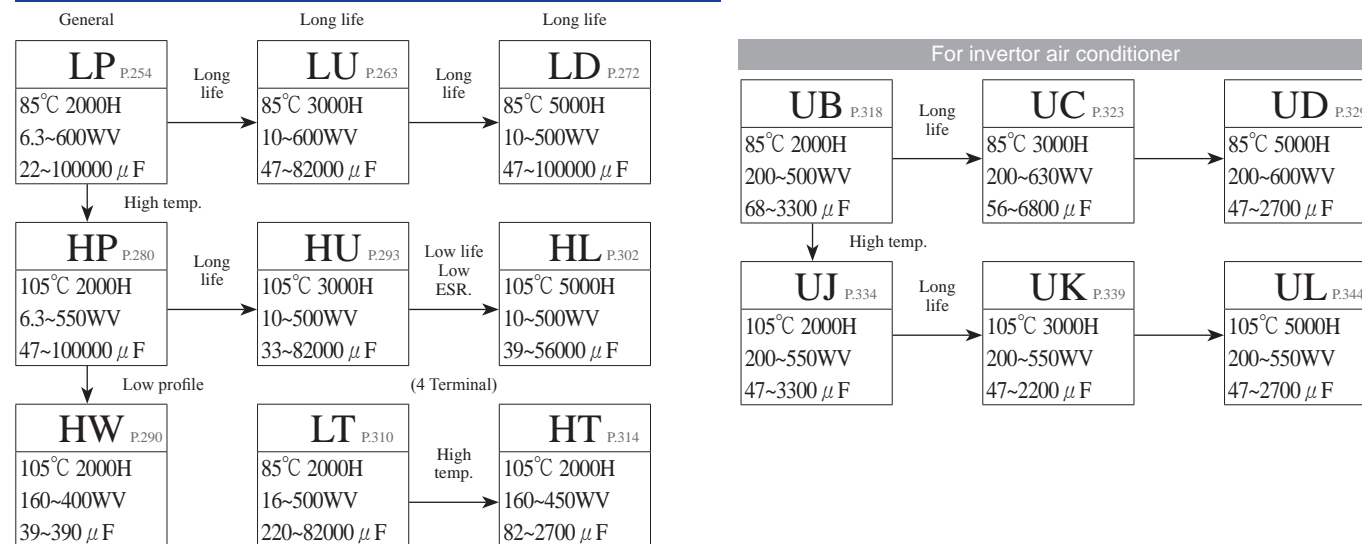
General

Long life

Long life

LP P.254
85℃ 2000H
6.3~600WV
22~100000 $\mu$F

Long life

LU P.263
85℃ 3000H
10~600WV
47~82000 $\mu$F

Long life

LD P.272
85℃ 5000H
10~500WV
47~100000 $\mu$F

High temp.

HP P.280
105℃ 2000H
6.3~550WV
47~100000 $\mu$F

Long life

HU P.293
105℃ 3000H
10~500WV
33~82000 $\mu$F

Low life
Low
ESR.

HL P.302
105℃ 5000H
10~500WV
39~56000 $\mu$F

Low profile

(4 Terminal)

HW P.290
105℃ 2000H
160~400WV
39~390 $\mu$F

LT P.310
85℃ 2000H
16~500WV
220~82000 $\mu$F

High temp.

HT P.314
105℃ 2000H
160~450WV
82~2700 $\mu$F

For invertor air conditioner

UB P.318
85℃ 2000H
200~500WV
68~3300 $\mu$F

Long life

UC P.323
85℃ 3000H
200~630WV
56~6800 $\mu$F

UD P.329
85℃ 5000H
200~600WV
47~2700 $\mu$F

High temp.

UJ P.334
105℃ 2000H
200~550WV
47~3300 $\mu$F

Long life

UK P.339
105℃ 3000H
200~550WV
47~2200 $\mu$F

UL P.344
105℃ 5000H
200~550WV
47~2700 $\mu$F